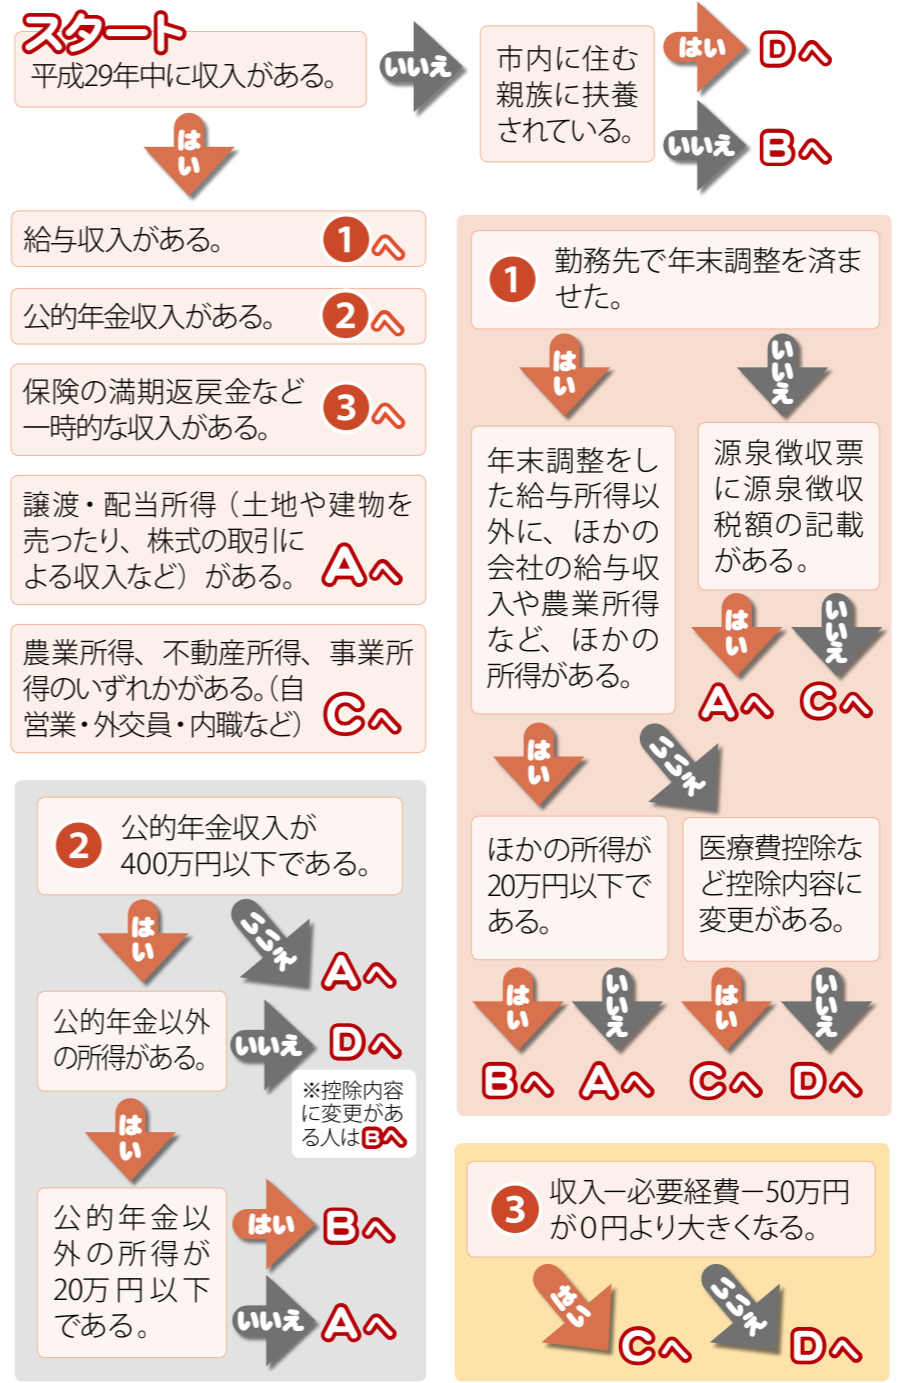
スタート
平成29年中に収入がある。

いいえ

市内に住む親族に扶養されている。

はい D へ
いいえ B へ

はい

給与収入がある。 1 へ

公的年金収入がある。 2 へ

保険の満期返戻金など一時的な収入がある。 3 へ

譲渡・配当所得（土地や建物を売ったり、株式の取引による収入など）がある。 A へ

農業所得、不動産所得、事業所得のいずれかがある。（自営業・外交員・内職など） C へ

1 勤務先で年末調整を済ませた。

はい
いいえ

年末調整をした給与所得以外に、ほかの会社の給与収入や農業所得など、ほかの所得がある。

源泉徴収票に源泉徴収税額の記載がある。

はい A へ
いいえ C へ

はい
いいえ

ほかの所得が20万円以下である。

医療費控除など控除内容に変更がある。

はい B へ
いいえ A へ
はい C へ
いいえ D へ

2 公的年金収入が400万円以下である。

はい
いいえ A へ

公的年金以外の所得がある。

いいえ D へ

※控除内容に変更がある人は B へ

はい

公的年金以外の所得が20万円以下である。

はい B へ
いいえ A へ

3 収入－必要経費－50万円が0円より大きくなる。

はい C へ
いいえ D へ